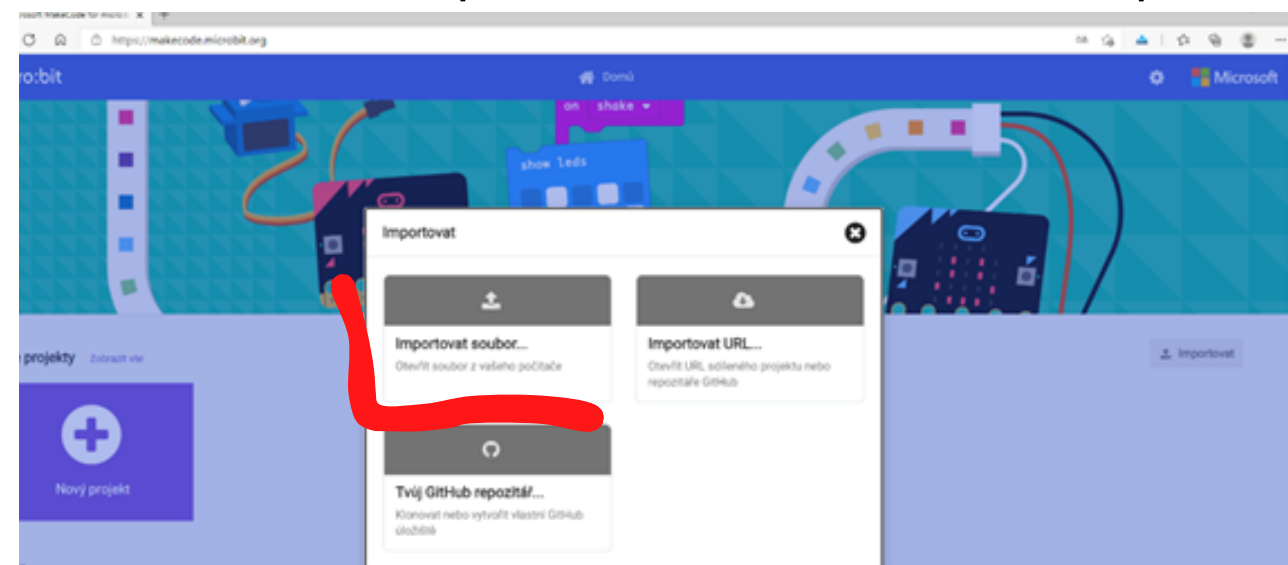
Microsoft MakeCode for micro:
https://makecode.microbit.org
ro:bit
Domů
Microsoft
on shake
show leds
Importovat
Importovat soubor...
Otevřít soubor z vašeho počítače
Importovat URL...
Otevřít URL sdíleného projektu nebo repozitáře GitHub
Tvůj GitHub repozitář...
Klonovat nebo vytvořit vlastní GitHub úložiště
projekty Zobrazit vše
Nový projekt
Importovat